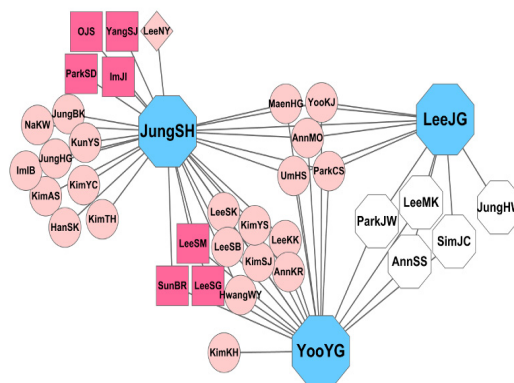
OJS
YangSJ
LeeNY
ParkSD
ImJI
NaKW
JungBK
KunYS
JungHG
ImIB
KimYC
KimAS
HanSK
KimTH
JungSH
MaenHG
YooKJ
AnnMO
UmHS
ParkCS
LeeJG
LeeMK
ParkJW
JungHW
SimJC
AnnSS
LeeSK
KimYS
LeeSM
LeeSB
LeeKK
KimSJ
AnnKR
SunBR
LeeSG
HwangWY
KimKH
YooYG